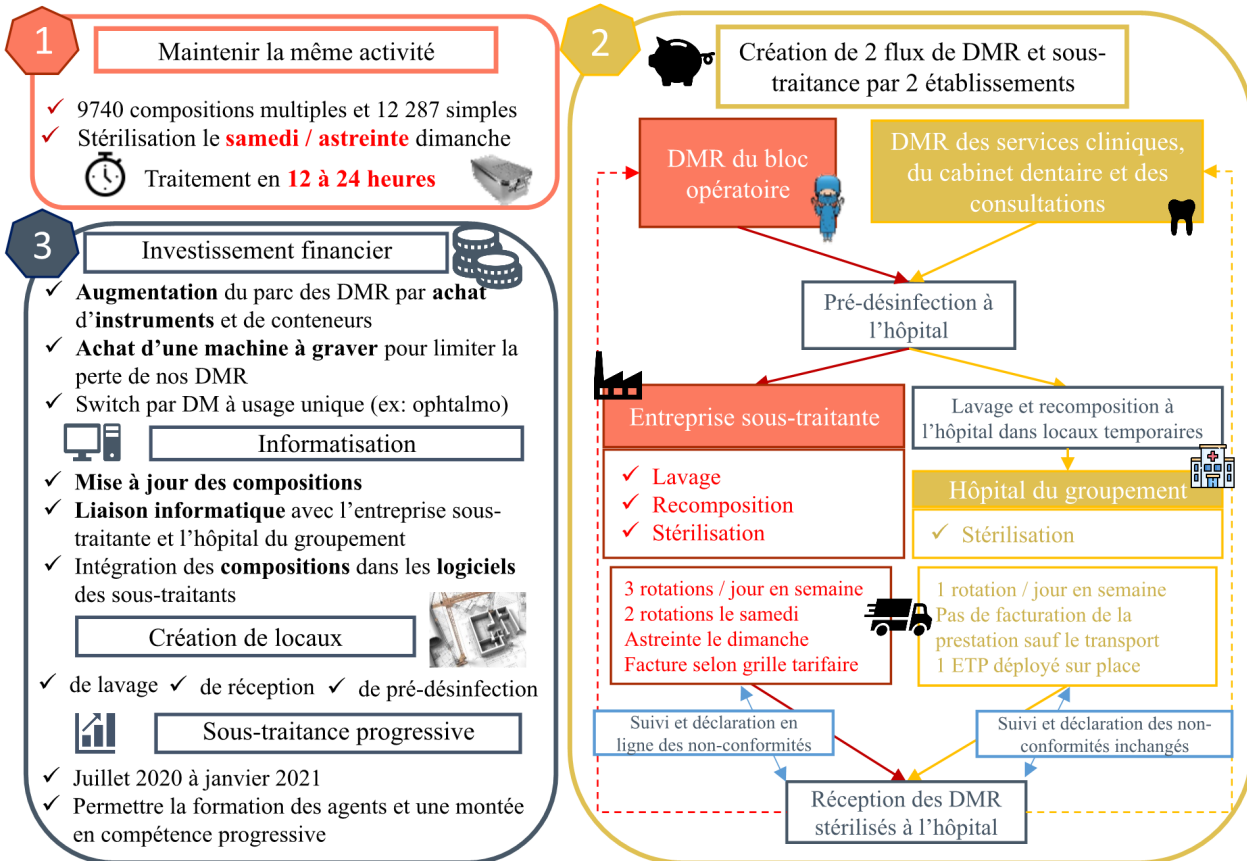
1

Maintenir la même activité

✓ 9740 compositions multiples et 12 287 simples
✓ Stérilisation le samedi / astreinte dimanche

Traitement en 12 à 24 heures

3

Investissement financier

✓ Augmentation du parc des DMR par achat d'instruments et de conteneurs
✓ Achat d'une machine à graver pour limiter la perte de nos DMR
✓ Switch par DM à usage unique (ex: ophtalmo)

Informatisation

✓ Mise à jour des compositions
✓ Liaison informatique avec l'entreprise sous-traitante et l'hôpital du groupement
✓ Intégration des compositions dans les logiciels des sous-traitants

Création de locaux

✓ de lavage ✓ de réception ✓ de pré-désinfection

Sous-traitance progressive

✓ Juillet 2020 à janvier 2021
✓ Permettre la formation des agents et une montée en compétence progressive

2

Création de 2 flux de DMR et sous-traitance par 2 établissements

DMR du bloc opératoire

DMR des services cliniques, du cabinet dentaire et des consultations

Pré-désinfection à l'hôpital

Entreprise sous-traitante

✓ Lavage
✓ Recomposition
✓ Stérilisation

Lavage et recomposition à l'hôpital dans locaux temporaires

Hôpital du groupement

✓ Stérilisation

3 rotations / jour en semaine
2 rotations le samedi
Astreinte le dimanche
Facture selon grille tarifaire

1 rotation / jour en semaine
Pas de facturation de la prestation sauf le transport
1 ETP déployé sur place

Suivi et déclaration en ligne des non-conformités

Suivi et déclaration des non-conformités inchangés

Réception des DMR stérilisés à l'hôpital